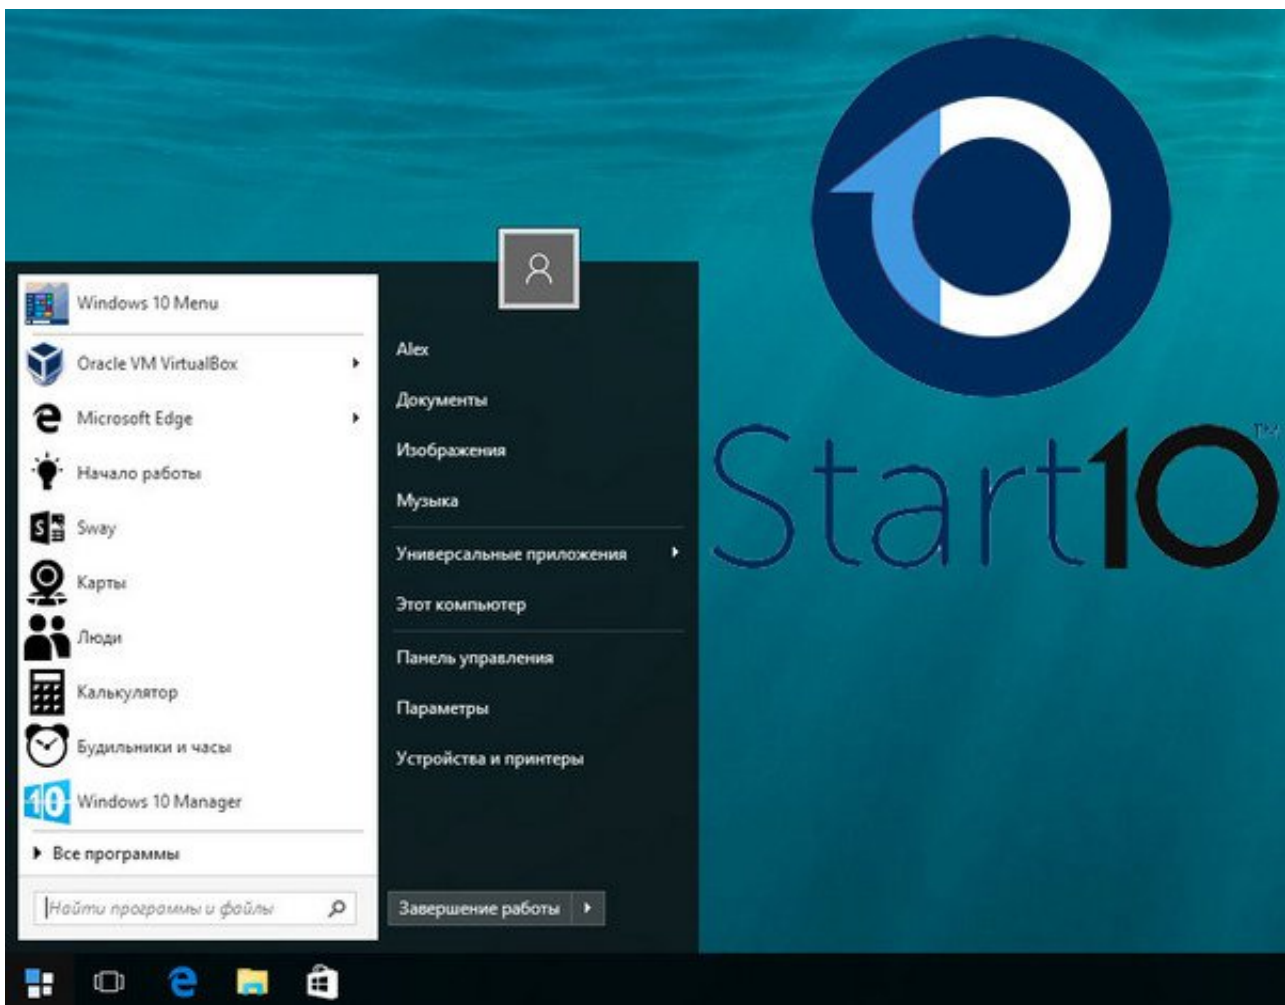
Windows 10 Menu
Oracle VM VirtualBox
Microsoft Edge
Начало работы
Sway
Карты
Люди
Калькулятор
Будильники и часы
Windows 10 Manager
Все программы
Найти программы и файлы

Alex
Документы
Изображения
Музыка
Универсальные приложения
Этот компьютер
Панель управления
Параметры
Устройства и принтеры
Завершение работы

Start10™